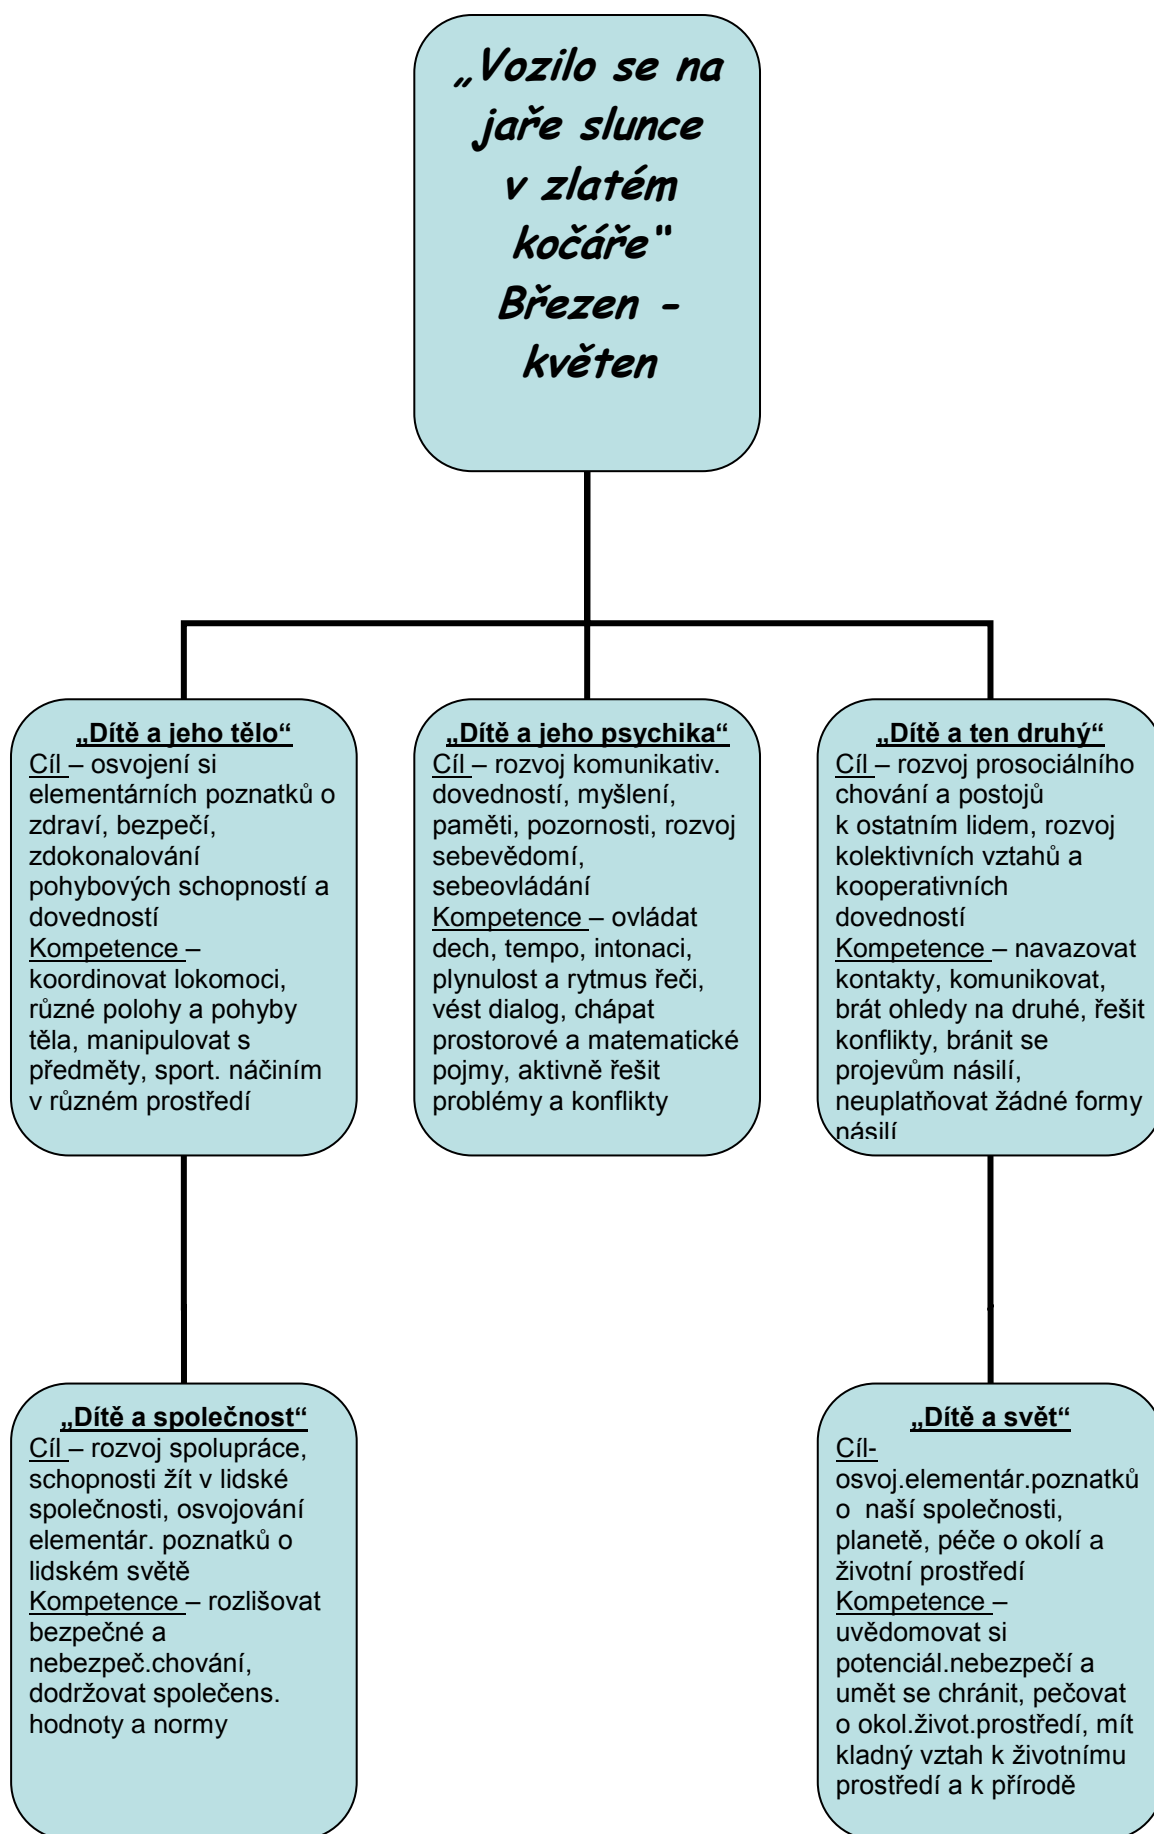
„Vozilo se na jaře slunce v zlatém kočáře" Březen - květen

„Dítě a jeho tělo“
Cíl – osvojení si elementárních poznatků o zdraví, bezpečí, zdokonalování pohybových schopností a dovedností
Kompetence – koordinovat lokomoci, různé polohy a pohyby těla, manipulovat s předměty, sport. náčiním v různém prostředí

„Dítě a jeho psychika“
Cíl – rozvoj komunikativ. dovedností, myšlení, paměti, pozornosti, rozvoj sebevědomí, sebeovládání
Kompetence – ovládat dech, tempo, intonaci, plynulost a rytmus řeči, vést dialog, chápat prostorové a matematické pojmy, aktivně řešit problémy a konflikty

„Dítě a ten druhý“
Cíl – rozvoj prosociálního chování a postojů k ostatním lidem, rozvoj kolektivních vztahů a kooperativních dovedností
Kompetence – navazovat kontakty, komunikovat, brát ohledy na druhé, řešit konflikty, bránit se projevům násilí, neuplatňovat žádné formy násilí

„Dítě a společnost“
Cíl – rozvoj spolupráce, schopnosti žít v lidské společnosti, osvojování elementár. poznatků o lidském světě
Kompetence – rozlišovat bezpečné a nebezpeč.chování, dodržovat společens. hodnoty a normy

„Dítě a svět“
Cíl- osvoj.elementár.poznatků o naší společnosti, planetě, péče o okolí a životní prostředí
Kompetence – uvědomovat si potenciál.nebezpečí a umět se chránit, pečovat o okol.život.prostředí, mít kladný vztah k životnímu prostředí a k přírodě